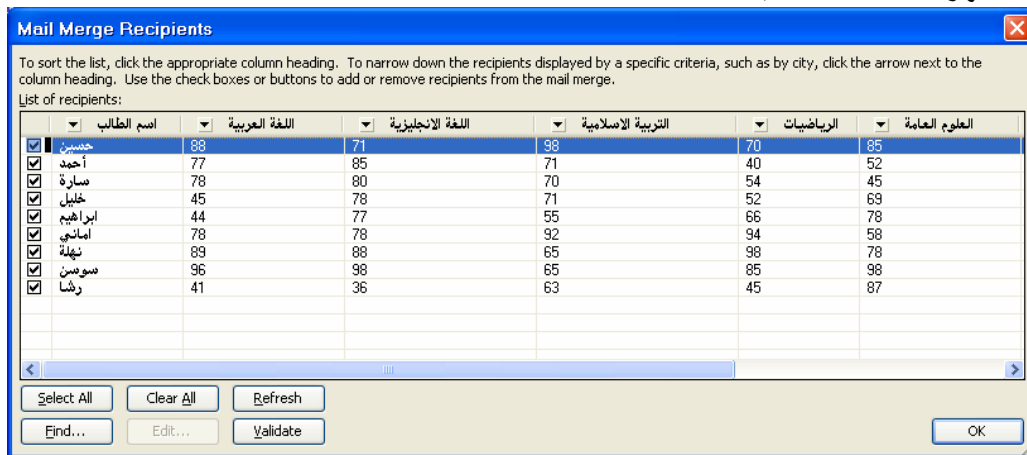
Mail Merge Recipients

To sort the list, click the appropriate column heading. To narrow down the recipients displayed by a specific criteria, such as by city, click the arrow next to the column heading. Use the check boxes or buttons to add or remove recipients from the mail merge.

List of recipients:

| | اسم الطالب | اللغة العربية | اللغة الانجليزية | التربية الاسلامية | الرياضيات | العلوم العامة |
|---|---|---|---|---|---|---|
| ☑ | حسين | 88 | 71 | 98 | 70 | 85 |
| ☑ | أحمد | 77 | 85 | 71 | 40 | 52 |
| ☑ | سارة | 78 | 80 | 70 | 54 | 45 |
| ☑ | خليل | 45 | 78 | 71 | 52 | 69 |
| ☑ | ابراهيم | 44 | 77 | 55 | 66 | 78 |
| ☑ | اماني | 78 | 78 | 92 | 94 | 58 |
| ☑ | نهلة | 89 | 88 | 65 | 98 | 78 |
| ☑ | سوسن | 96 | 98 | 65 | 85 | 98 |
| ☑ | رشا | 41 | 36 | 63 | 45 | 87 |

Select All   Clear All   Refresh

Find...   Edit...   Validate   OK